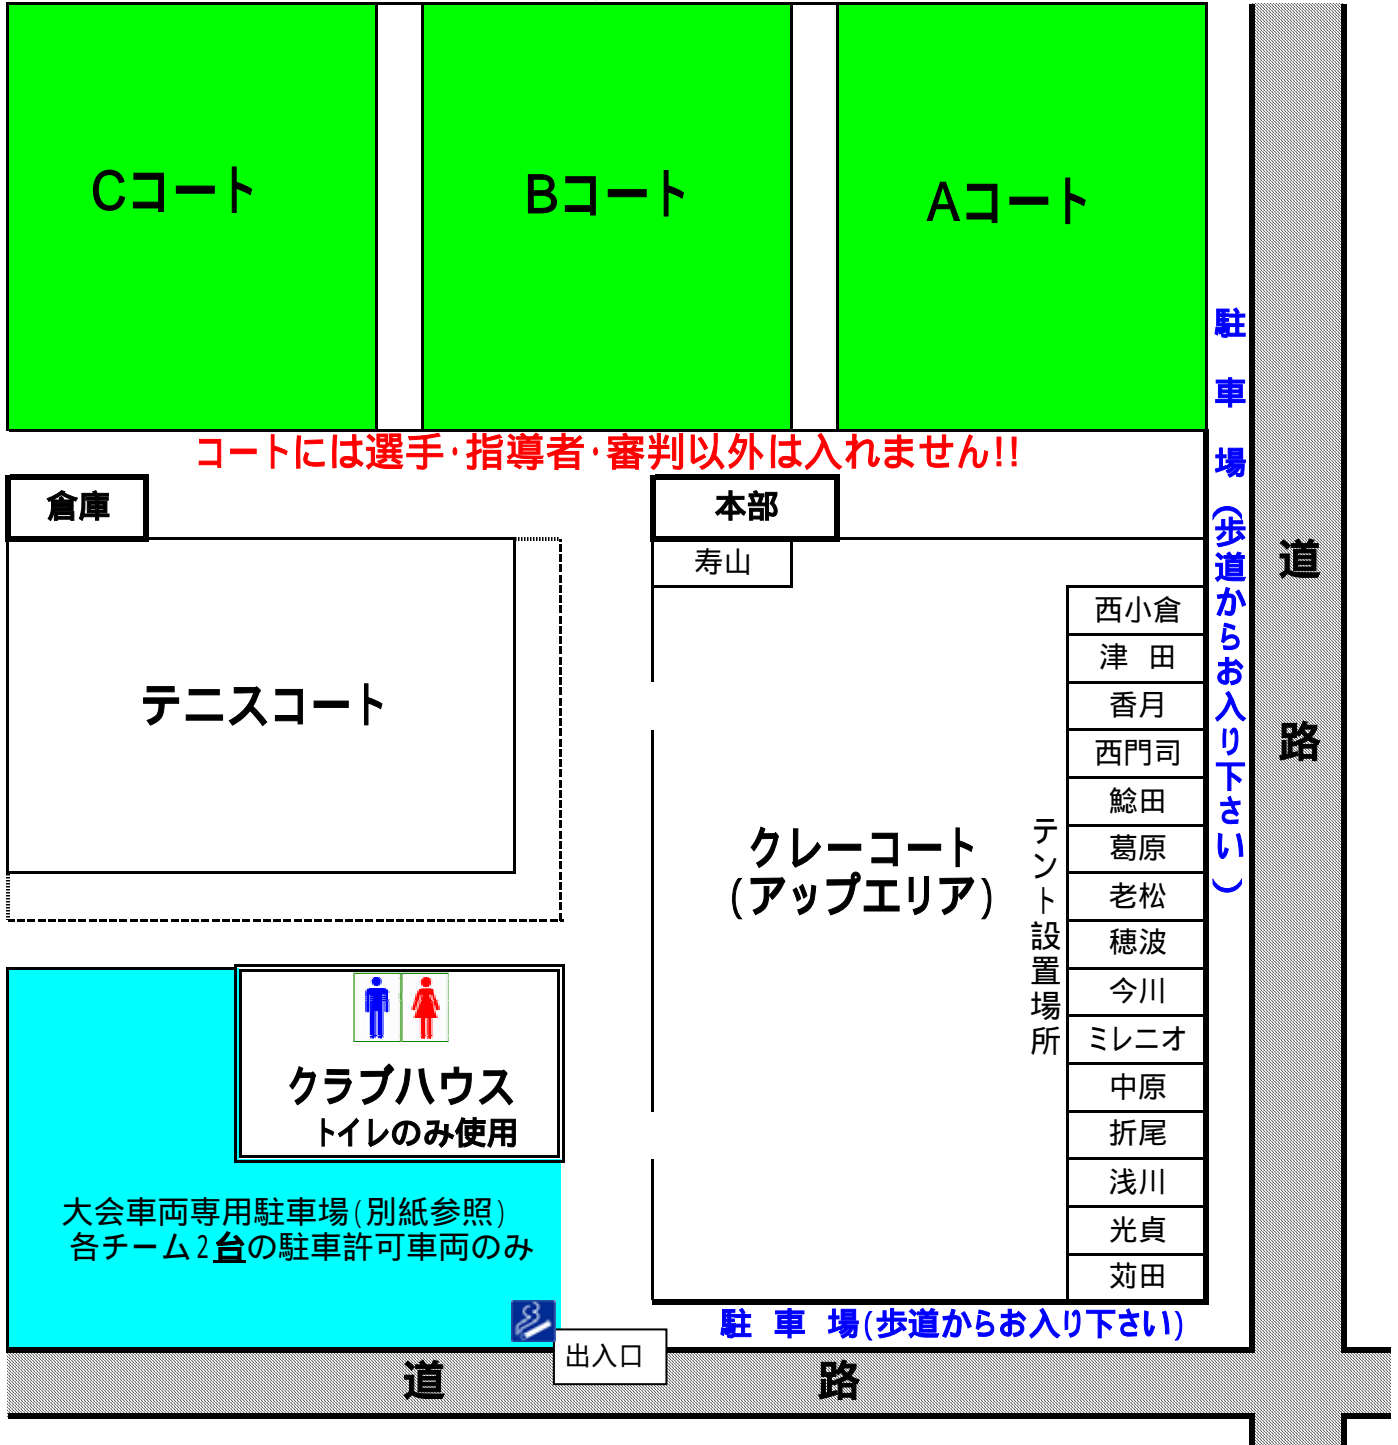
Cコート

Bコート

Aコート

駐車場（歩道からお入り下さい）

コートには選手･指導者･審判以外は入れません!!

倉庫

本部

寿山

道路

テニスコート

西小倉
津　田
香月
西門司
鯰田
葛原
老松
穂波
今川
ミレニオ
中原
折尾
浅川
光貞
苅田

テント設置場所

クレーコート
（アップエリア）

クラブハウス
トイレのみ使用

大会車両専用駐車場（別紙参照）
各チーム２台の駐車許可車両のみ

出入口

駐　車　場（歩道からお入り下さい）

道　　　　　　　路